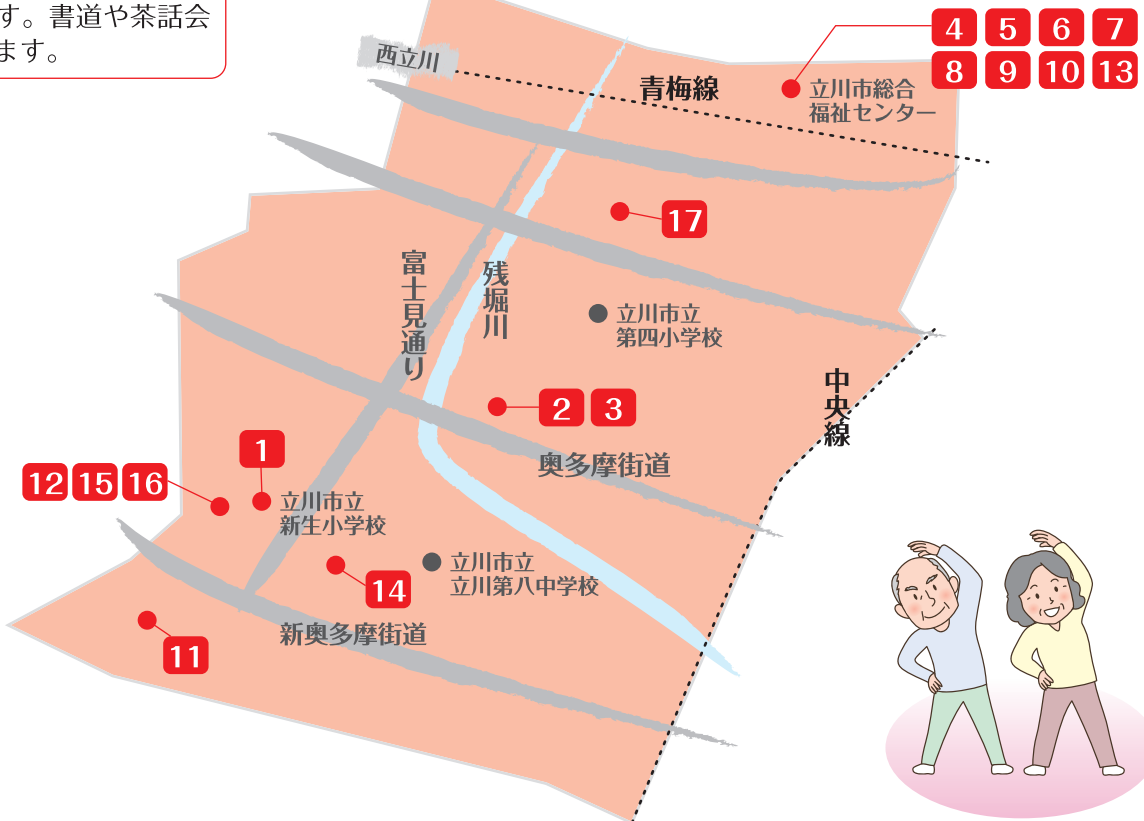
す。書道や茶話会
ます。

西立川

青梅線

4 5 6 7
8 9 10 13

立川市総合
福祉センター

17

富士見通り

残堀川

立川市立
第四小学校

中央線

2 3

奥多摩街道

1

12 15 16

立川市立
新生小学校

立川市立
立川第八中学校

14

新奥多摩街道

11